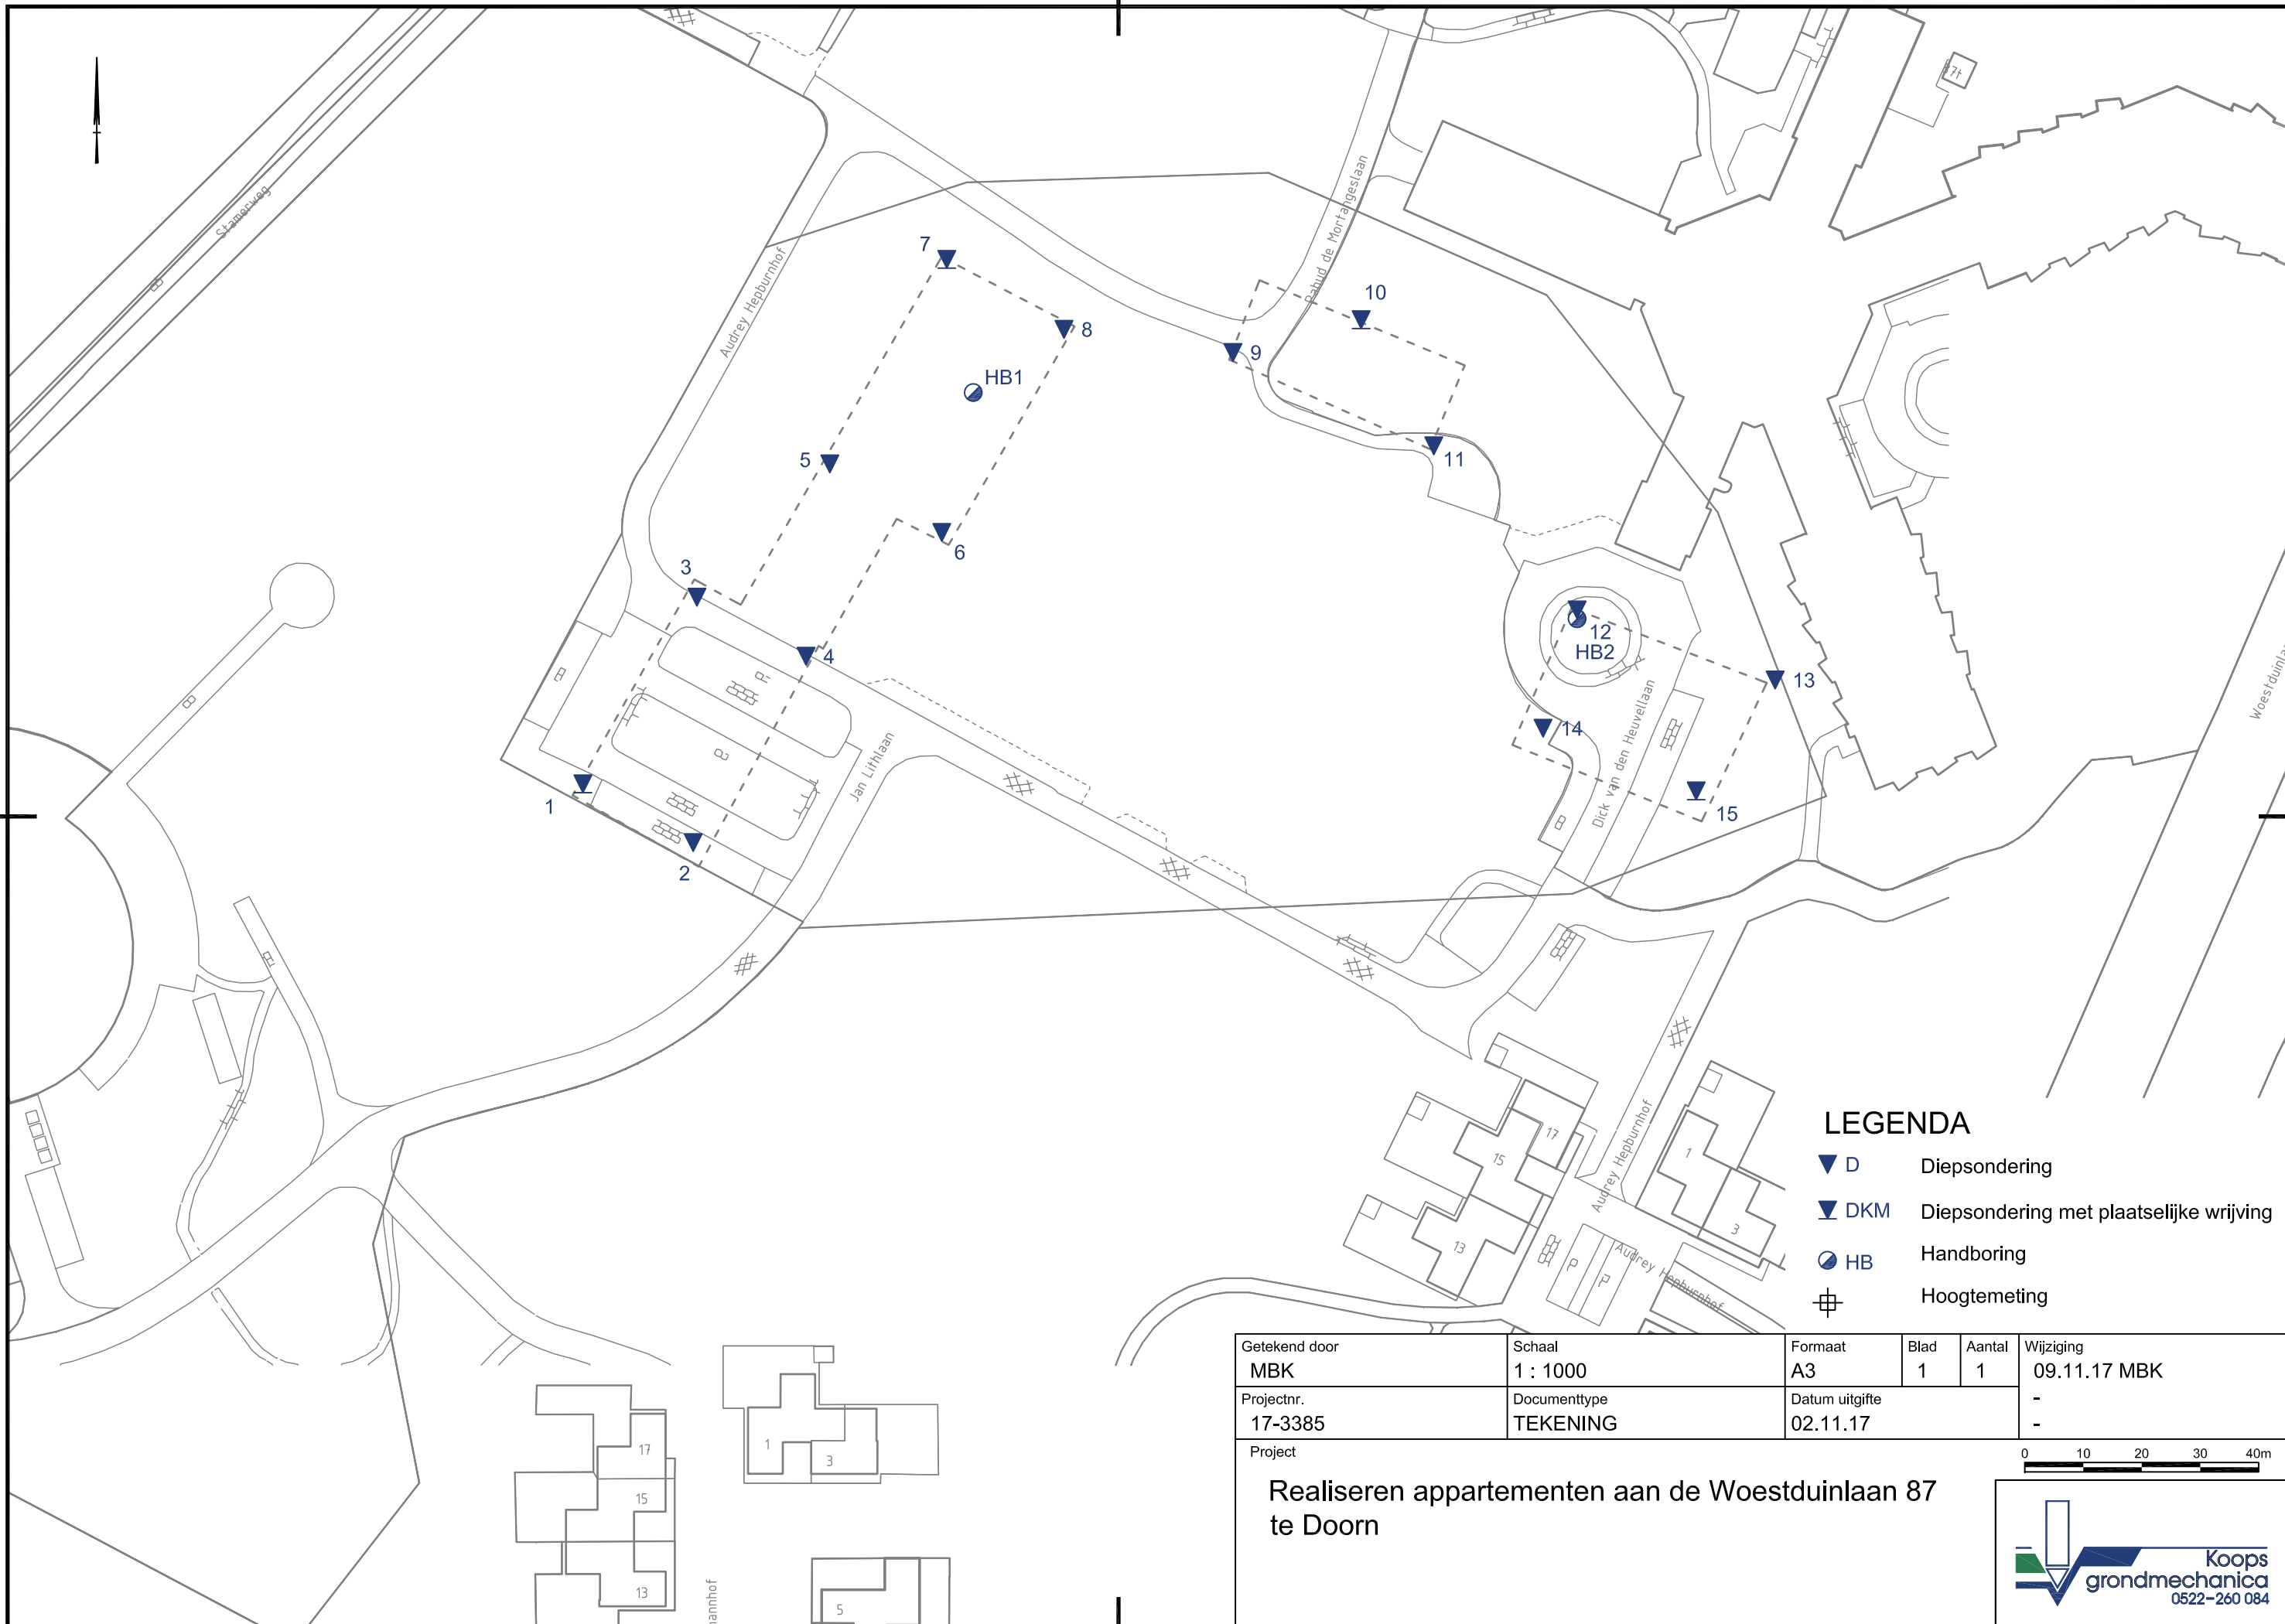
Stameroweg

Audrey Hepburnhof

Pabud de Montagneslaan

7

8

HB1

9

10

11

5

6

3

4

12
HB2

13

14

15

1

2

Jan Lithlaan

Dick van den Heuvellaan

Woestduinlaan

Audrey Hepburnhof

17

15

13

1

3

17

15

13

1

3

5

LEGENDA

D Diepsondering

DKM Diepsondering met plaatselijke wrijving

HB Handboring

Hoogtemeting

| Getekend door MBK | Schaal 1 : 1000 | Formaat A3 | Blad 1 | Aantal 1 | Wijziging 09.11.17 MBK |
|---|---|---|---|---|---|
| Projectnr. 17-3385 | Documenttype TEKENING | Datum uitgifte 02.11.17 | | | - - |

Project

Realiseren appartementen aan de Woestduinlaan 87 te Doorn

0 10 20 30 40m

Koops grondmechanica 0522-260 084